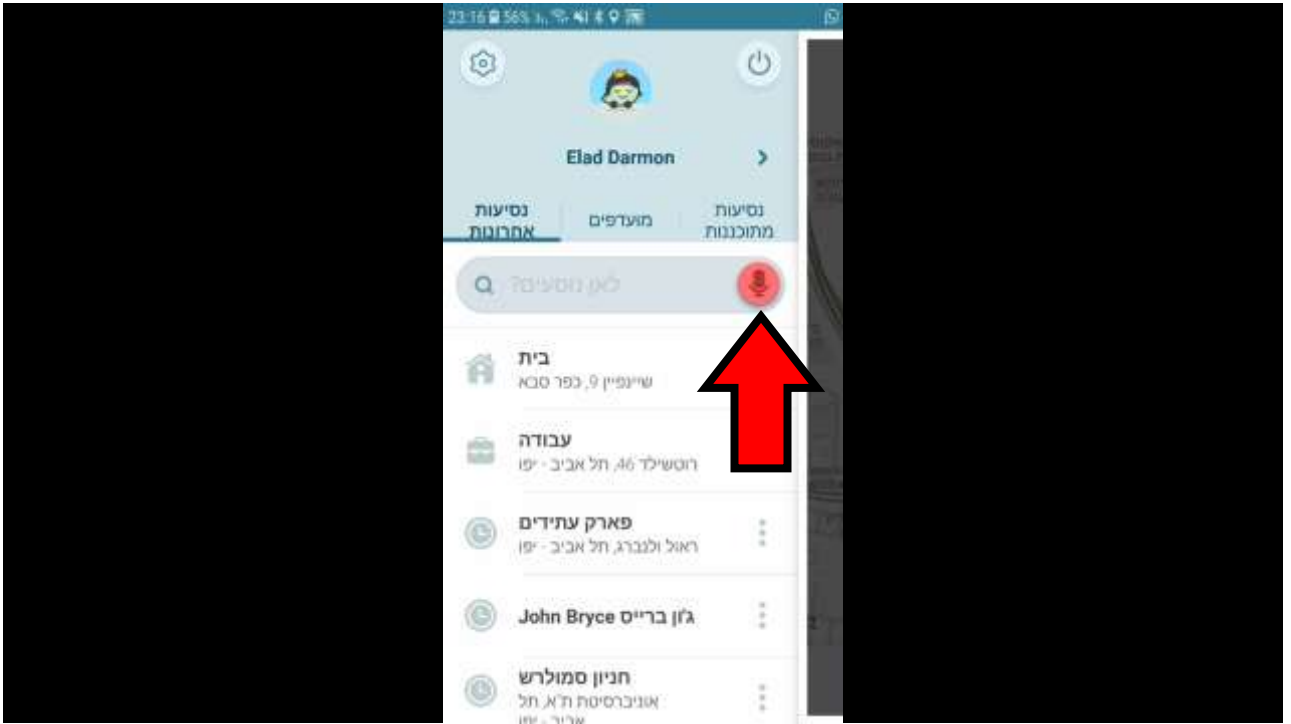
23:16 56%

Elad Darmon

נסיעות אחרונות
מועדפים
נסיעות מתוכננות

לאן נוסעים?

בית
שיינפיין 9, כפר סבא

עבודה
רוטשילד 46, תל אביב - יפו

פארק עתידים
ראול ולנברג, תל אביב - יפו

ג'ון ברייס John Bryce

חניון סמולרש
אוניברסיטת ת"א, תל אביב - יפו